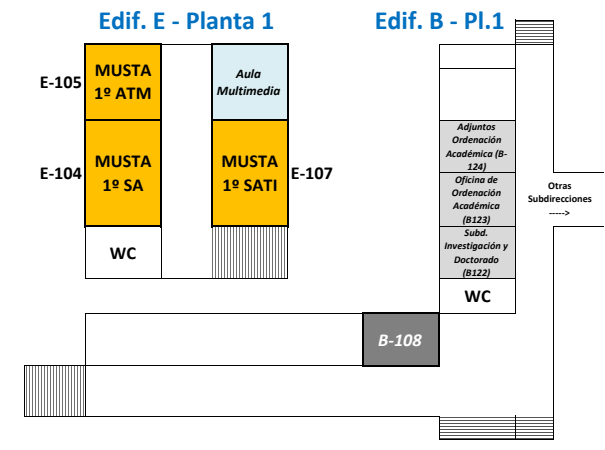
Edif. E - Planta 1

Edif. B - Pl.1

E-105
MUSTA
1º ATM

Aula Multimedia

E-104
MUSTA
1º SA

MUSTA
1º SATI
E-107

WC

Adjuntos Ordenación Académica (B-124)

Oficina de Ordenación Académica (B123)

Subd. Investigación y Doctorado (B122)

WC

Otras Subdirecciones ----->

B-108